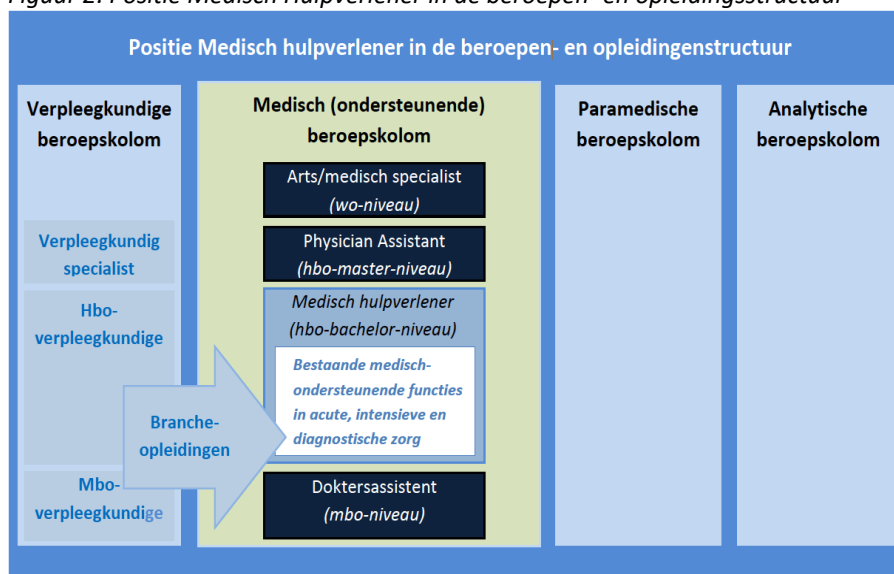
Figuur 2. Positie Medisch Hulpverlener in de beroepen- en opleidingsstructuur

Positie Medisch hulpverlener in de beroepen- en opleidingenstructuur

Verpleegkundige beroepskolom

Verpleegkundig specialist

Hbo-verpleegkundige

Mbo-verpleegkundige

Medisch (ondersteunende) beroepskolom

Arts/medisch specialist
(wo-niveau)

Physician Assistant
(hbo-master-niveau)

Medisch hulpverlener
(hbo-bachelor-niveau)

Bestaande medisch-ondersteunende functies in acute, intensieve en diagnostische zorg

Branche-opleidingen

Doktersassistent
(mbo-niveau)

Paramedische beroepskolom

Analytische beroepskolom